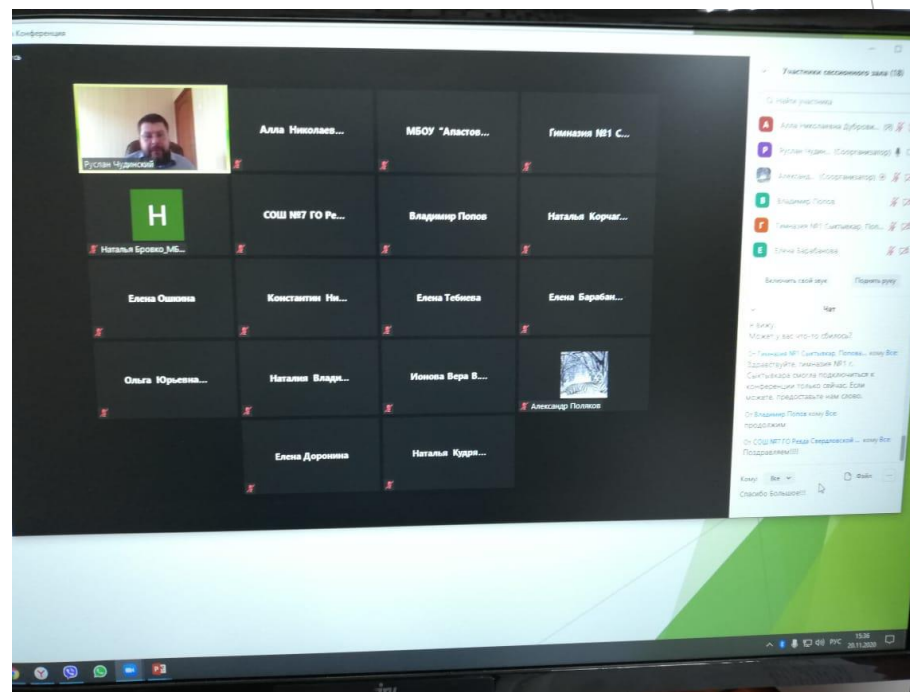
Конференция

Руслан Чудинский
Алла Николаев...
МБОУ "Апастов...
Гимназия №1 С...
H
Наталья Бровко_МБ...
СОШ №7 ГО Ре...
Владимир Попов
Наталья Корчаг...
Елена Ошкова
Константин Ни...
Елена Тебиева
Елена Барабан...
Ольга Юрьевна...
Наталия Влади...
Ионова Вера В...
Александр Поляков
Елена Доронина
Наталья Кудря...

Участники сессионного зала (18)
Найти участника
Алла Николаевна Дубров... (Я)
Руслан Чудин... (Соорганизатор)
Александ... (Соорганизатор)
Владимир Попов
Гимназия №1 Сыктывкар. Поп...
Елена Барабанова
Включить свой звук
Поднять руку

Чат
я вижу.
Может у вас что-то сбилось?
От Гимназия №1 Сыктывкар. Попова... кому Все:
Здравствуйте, гимназия №1 г. Сыктывкара смогла подключиться к конференции только сейчас. Если можете, предоставьте нам слово.
От Владимир Попов кому Все:
продолжим
От СОШ №7 ГО Ревда Свердловской ... кому Все:
Поздравляю!!!!
Кому: Все
Файл
Спасибо Большое!!!

РУС 15:36 20.11.2020